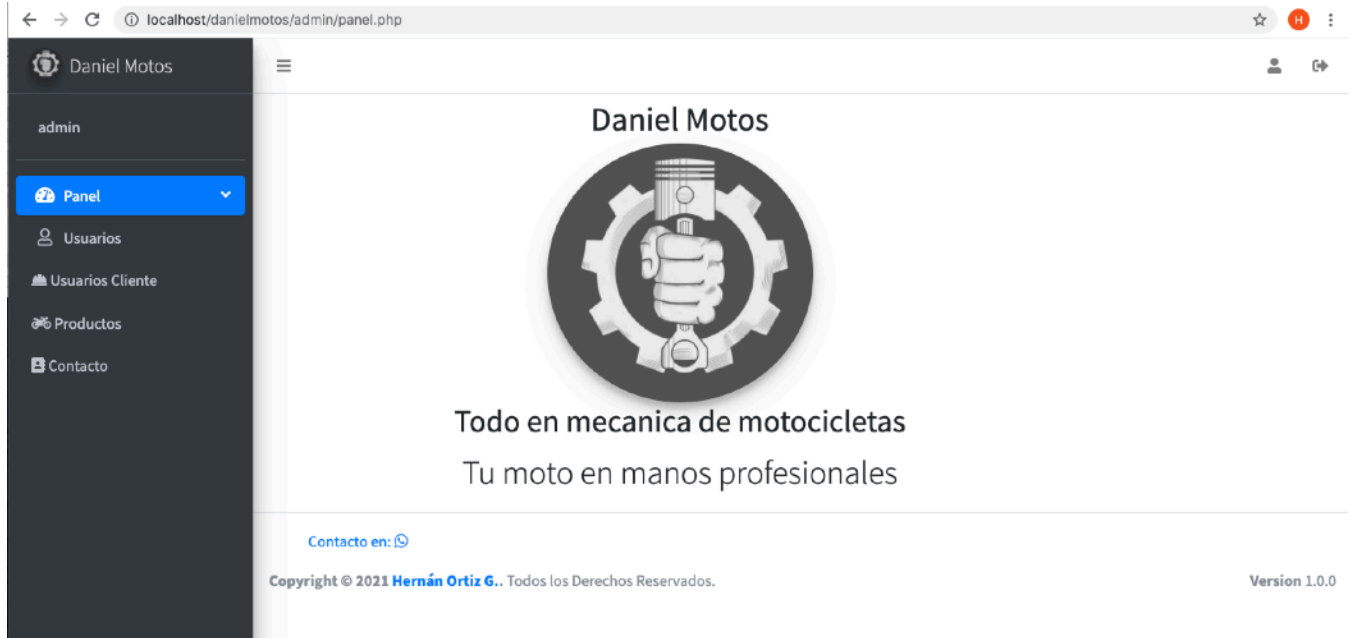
localhost/danielmotos/admin/panel.php

H

Daniel Motos

admin

Panel

Usuarios

Usuarios Cliente

Productos

Contacto

Daniel Motos

Todo en mecanica de motocicletas

Tu moto en manos profesionales

Contacto en:

Copyright © 2021 Hernán Ortiz G.. Todos los Derechos Reservados.

Version 1.0.0